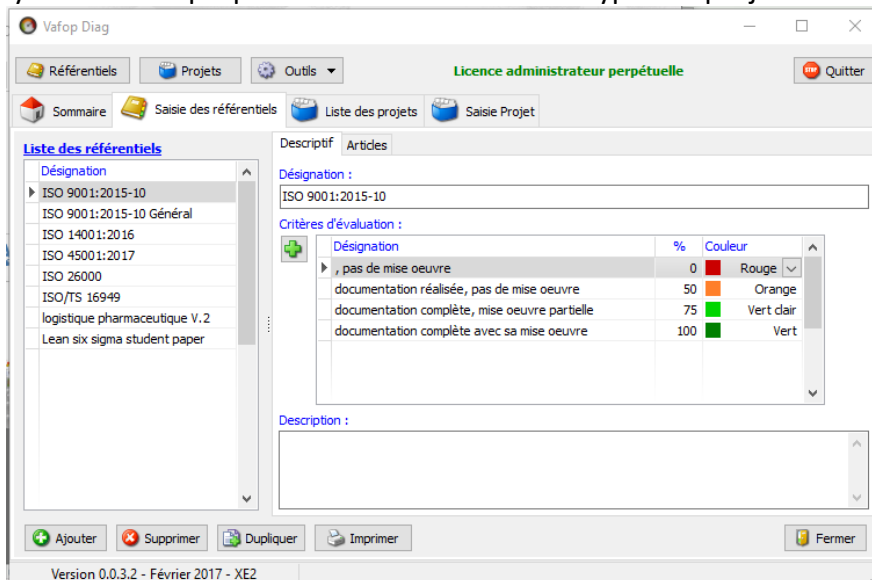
Vafop Diag

Référentiels
Projets
Outils
Licence administrateur perpétuelle
Quitter

Sommaire
Saisie des référentiels
Liste des projets
Saisie Projet

Liste des référentiels

| Désignation |
|---|
| ISO 9001:2015-10 |
| ISO 9001:2015-10 Général |
| ISO 14001:2016 |
| ISO 45001:2017 |
| ISO 26000 |
| ISO/TS 16949 |
| logistique pharmaceutique V.2 |
| Lean six sigma student paper |

Descriptif
Articles

Désignation :
ISO 9001:2015-10

Critères d'évaluation :

| Désignation | % | Couleur |
|---|---|---|
| , pas de mise oeuvre | 0 | Rouge |
| documentation réalisée, pas de mise oeuvre | 50 | Orange |
| documentation complète, mise oeuvre partielle | 75 | Vert clair |
| documentation complète avec sa mise oeuvre | 100 | Vert |

Description :

Ajouter
Supprimer
Dupliquer
Imprimer
Fermer

Version 0.0.3.2 - Février 2017 - XE2